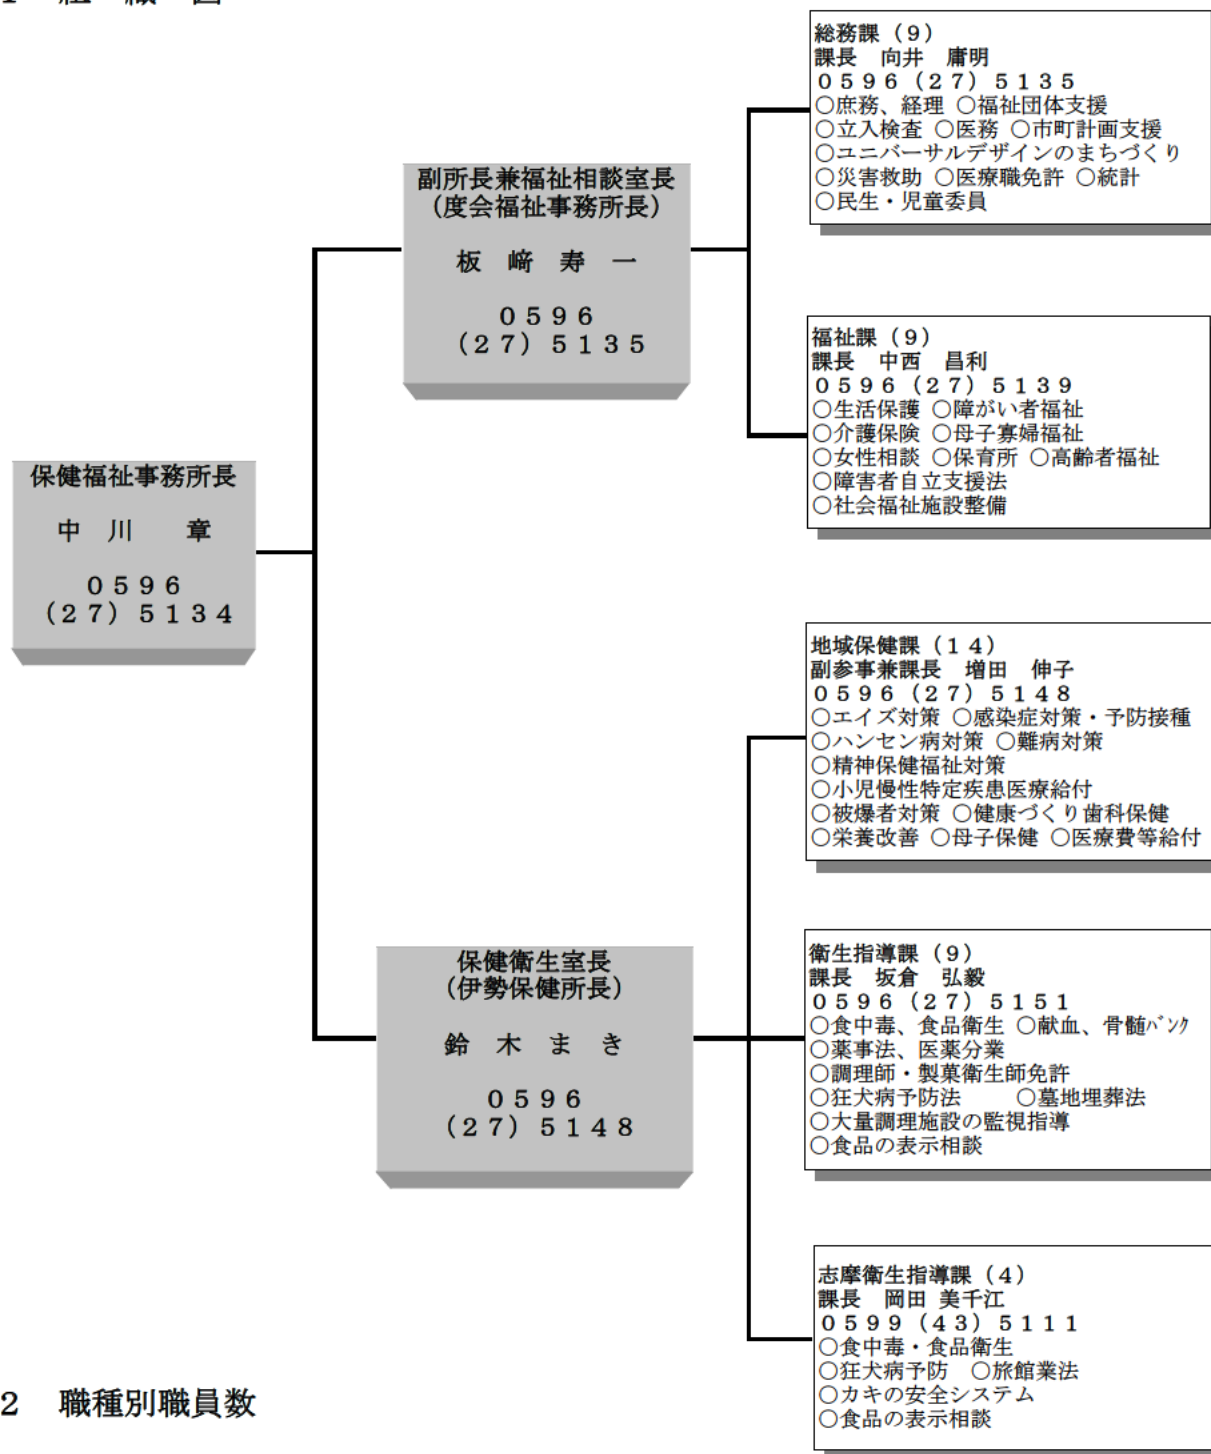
1 組 織 図

保健福祉事務所長
中 川 章
０５９６
（２７）５１３４

副所長兼福祉相談室長
（度会福祉事務所長）
板 﨑 寿 一
０５９６
（２７）５１３５

総務課（９）
課長 向井 庸明
０５９６（２７）５１３５
○庶務、経理 ○福祉団体支援
○立入検査 ○医務 ○市町計画支援
○ユニバーサルデザインのまちづくり
○災害救助 ○医療職免許 ○統計
○民生・児童委員

福祉課（９）
課長 中西 昌利
０５９６（２７）５１３９
○生活保護 ○障がい者福祉
○介護保険 ○母子寡婦福祉
○女性相談 ○保育所 ○高齢者福祉
○障害者自立支援法
○社会福祉施設整備

保健衛生室長
（伊勢保健所長）
鈴 木 ま き
０５９６
（２７）５１４８

地域保健課（１４）
副参事兼課長 増田 伸子
０５９６（２７）５１４８
○エイズ対策 ○感染症対策・予防接種
○ハンセン病対策 ○難病対策
○精神保健福祉対策
○小児慢性特定疾患医療給付
○被爆者対策 ○健康づくり歯科保健
○栄養改善 ○母子保健 ○医療費等給付

衛生指導課（９）
課長 坂倉 弘毅
０５９６（２７）５１５１
○食中毒、食品衛生 ○献血、骨髄ﾊﾞﾝｸ
○薬事法、医薬分業
○調理師・製菓衛生師免許
○狂犬病予防法 ○墓地埋葬法
○大量調理施設の監視指導
○食品の表示相談

志摩衛生指導課（４）
課長 岡田 美千江
０５９９（４３）５１１１
○食中毒・食品衛生
○狂犬病予防 ○旅館業法
○カキの安全システム
○食品の表示相談

2 職種別職員数